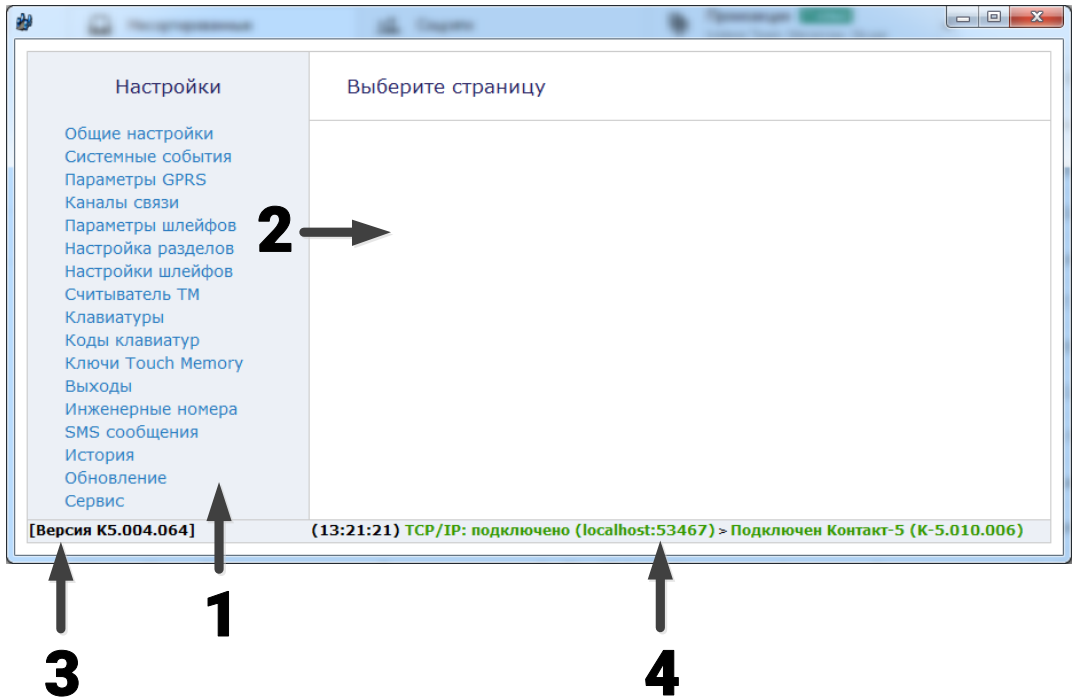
Настройки

Общие настройки
Системные события
Параметры GPRS
Каналы связи
Параметры шлейфов
Настройка разделов
Настройки шлейфов
Считыватель ТМ
Клавиатуры
Коды клавиатур
Ключи Touch Memory
Выходы
Инженерные номера
SMS сообщения
История
Обновление
Сервис

Выберите страницу

2

[Версия К5.004.064]

(13:21:21) TCP/IP: подключено (localhost:53467) > Подключен Контакт-5 (К-5.010.006)

1

3

4